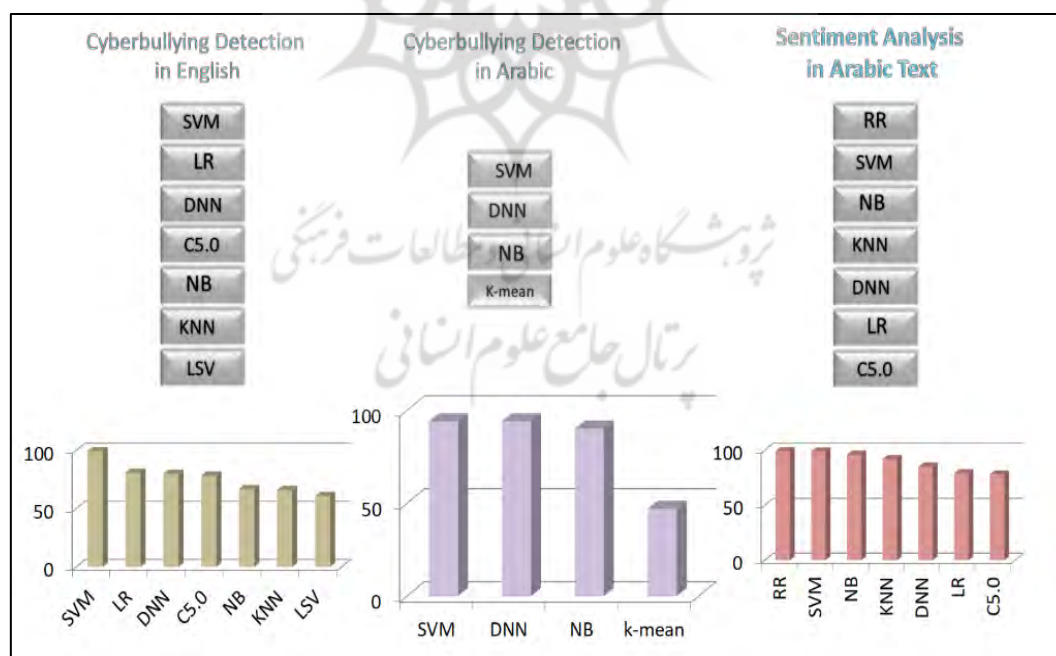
Cyberbullying Detection in English

SVM
LR
DNN
C5.0
NB
KNN
LSV

Cyberbullying Detection in Arabic

SVM
DNN
NB
K-mean

Sentiment Analysis in Arabic Text

RR
SVM
NB
KNN
DNN
LR
C5.0

پژوهشگاه علوم انسانی و مطالعات فرهنگی
پرتال جامع علوم انسانی

100
50
0
SVM LR DNN C5.0 NB KNN LSV

100
50
0
SVM DNN NB k-mean

100
50
0
RR SVM NB KNN DNN LR C5.0